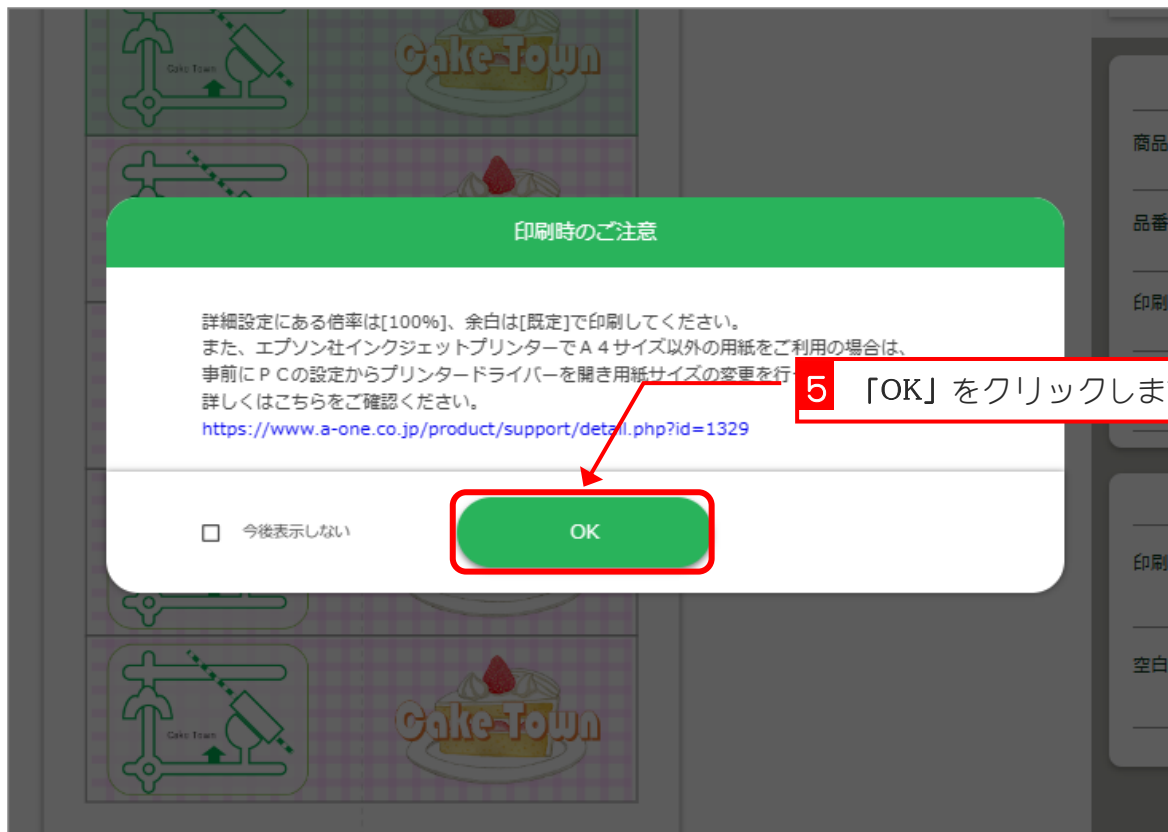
Cake Town

Cake Town

Cake Town

商品

品番

印刷

印刷

空白

印刷時のご注意

詳細設定にある倍率は[100%]、余白は[既定]で印刷してください。
また、エプソン社インクジェットプリンターでＡ４サイズ以外の用紙をご利用の場合は、
事前にＰＣの設定からプリンタードライバーを開き用紙サイズの変更を行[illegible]
詳しくはこちらをご確認ください。
https://www.a-one.co.jp/product/support/detail.php?id=1329

5 「OK」をクリックしま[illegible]

今後表示しない

OK